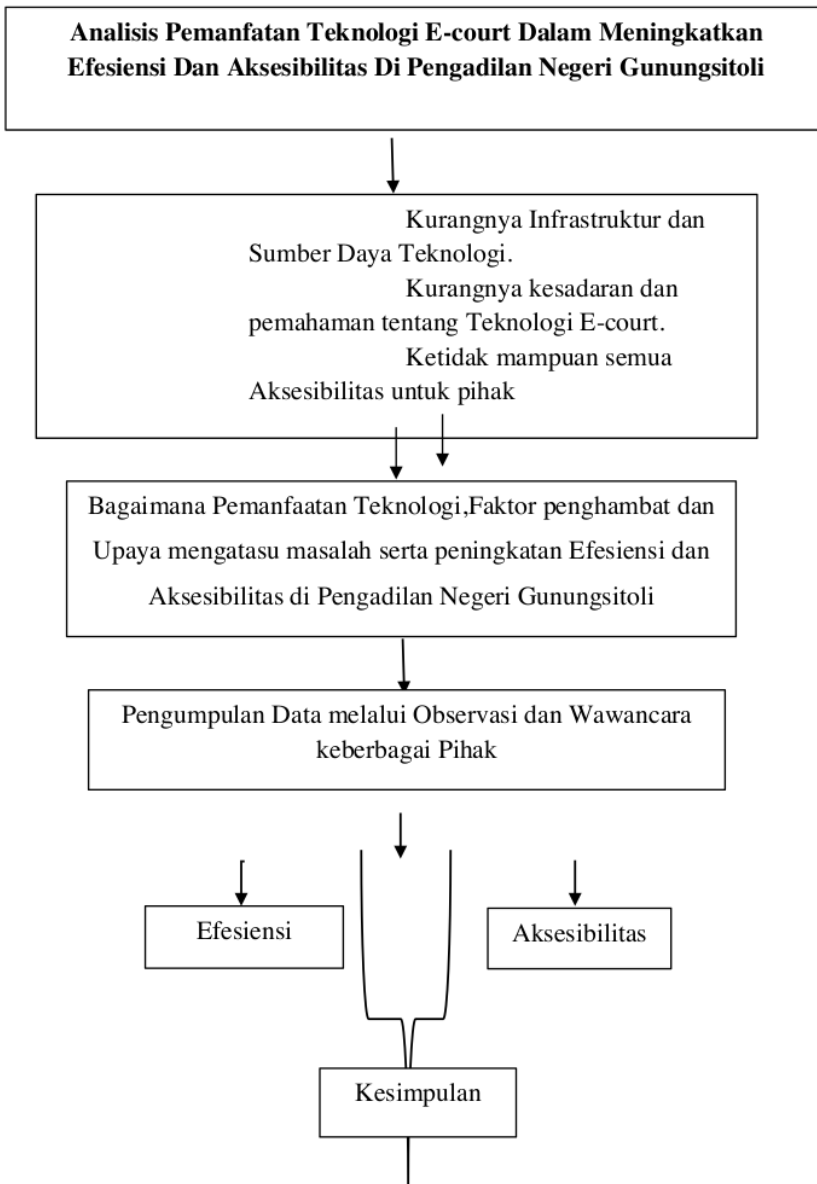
**Analisis Pemanfatan Teknologi E-court Dalam Meningkatkan Efesiensi Dan Aksesibilitas Di Pengadilan Negeri Gunungsitoli**

Kurangnya Infrastruktur dan Sumber Daya Teknologi.

Kurangnya kesadaran dan pemahaman tentang Teknologi E-court.

Ketidak mampuan semua Aksesibilitas untuk pihak

Bagaimana Pemanfaatan Teknologi,Faktor penghambat dan Upaya mengatasu masalah serta peningkatan Efesiensi dan Aksesibilitas di Pengadilan Negeri Gunungsitoli

Pengumpulan Data melalui Observasi dan Wawancara keberbagai Pihak

Efesiensi

Aksesibilitas

Kesimpulan